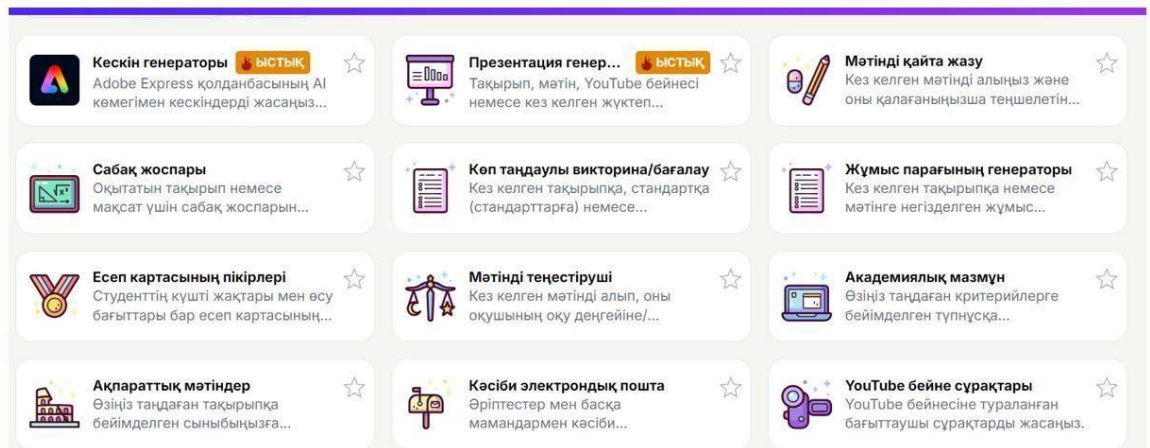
Кескін генераторы ЫСТЫҚ
Adobe Express қолданбасының AI көмегімен кескіндерді жасаңыз...

Презентация генер... ЫСТЫҚ
Тақырып, мәтін, YouTube бейнесі немесе кез келген жүктеп...

Мәтінді қайта жазу
Кез келген мәтінді алыңыз және оны қалағаныңызша теңшелетін...

Сабақ жоспары
Оқытатын тақырып немесе мақсат үшін сабақ жоспарын...

Көп таңдаулы викторина/бағалау
Кез келген тақырыпқа, стандартқа (стандарттарға) немесе...

Жұмыс парағының генераторы
Кез келген тақырыпқа немесе мәтінге негізделген жұмыс...

Есеп картасының пікірлері
Студенттің күшті жақтары мен өсу бағыттары бар есеп картасының...

Мәтінді теңестіруші
Кез келген мәтінді алып, оны оқушының оқу деңгейіне/...

Академиялық мазмұн
Өзіңіз таңдаған критерийлерге бейімделген түпнұсқа...

Ақпараттық мәтіндер
Өзіңіз таңдаған тақырыпқа бейімделген сыныбыңызға...

Кәсіби электрондық пошта
Әріптестер мен басқа мамандармен кәсіби...

YouTube бейне сұрақтары
YouTube бейнесіне туралған бағыттаушы сұрақтарды жасаңыз.